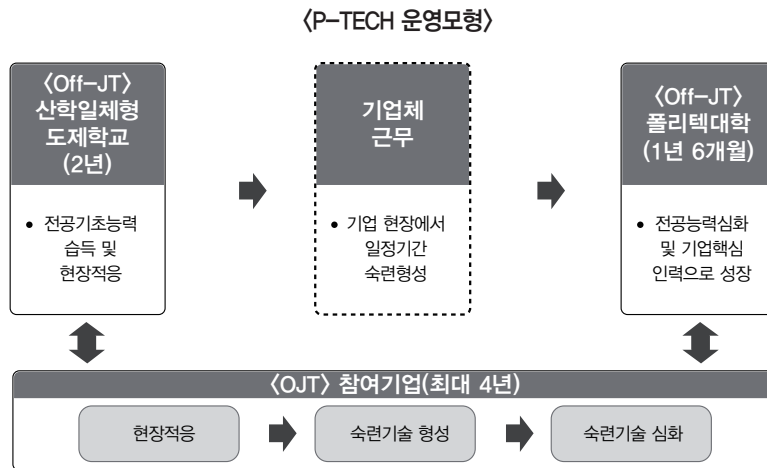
〈P-TECH 운영모형〉

〈Off-JT〉 산학일체형 도제학교 (2년)

• 전공기초능력 습득 및 현장적응

기업체 근무

• 기업 현장에서 일정기간 숙련형성

〈Off-JT〉 폴리텍대학 (1년 6개월)

• 전공능력심화 및 기업핵심 인력으로 성장

〈OJT〉 참여기업(최대 4년)

현장적응

숙련기술 형성

숙련기술 심화